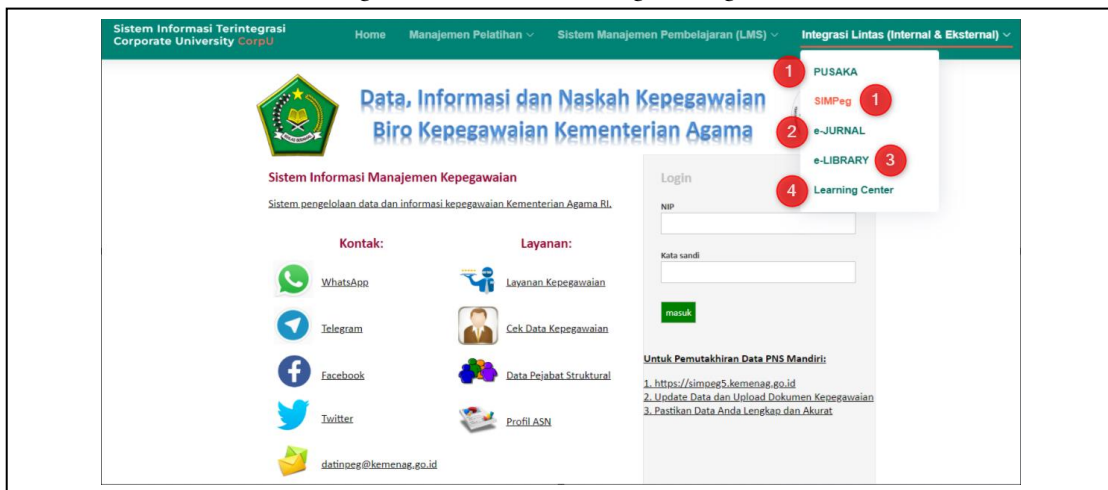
Sistem Informasi Terintegrasi Corporate University CorpU

Home Manajemen Pelatihan Sistem Manajemen Pembelajaran (LMS) Integrasi Lintas (Internal & Eksternal)

1 PUSAKA
SIMPeg 1
2 e-JURNAL
e-LIBRARY 3
4 Learning Center

Data, Informasi dan Naskah Kepegawaian
Biro Kepegawaian Kementerian Agama

Sistem Informasi Manajemen Kepegawaian

Sistem pengelolaan data dan informasi kepegawaian Kementerian Agama RI.

Kontak:

WhatsApp

Telegram

Facebook

Twitter

datinpeg@kemenag.go.id

Layanan:

Layanan Kepegawaian

Cek Data Kepegawaian

Data Pejabat Struktural

Profil ASN

Login

NIP

Kata sandi

masuk

Untuk Pemutakhiran Data PNS Mandiri:

1. https://simpeg5.kemenag.go.id
2. Update Data dan Upload Dokumen Kepegawaian
3. Pastikan Data Anda Lengkap dan Akurat